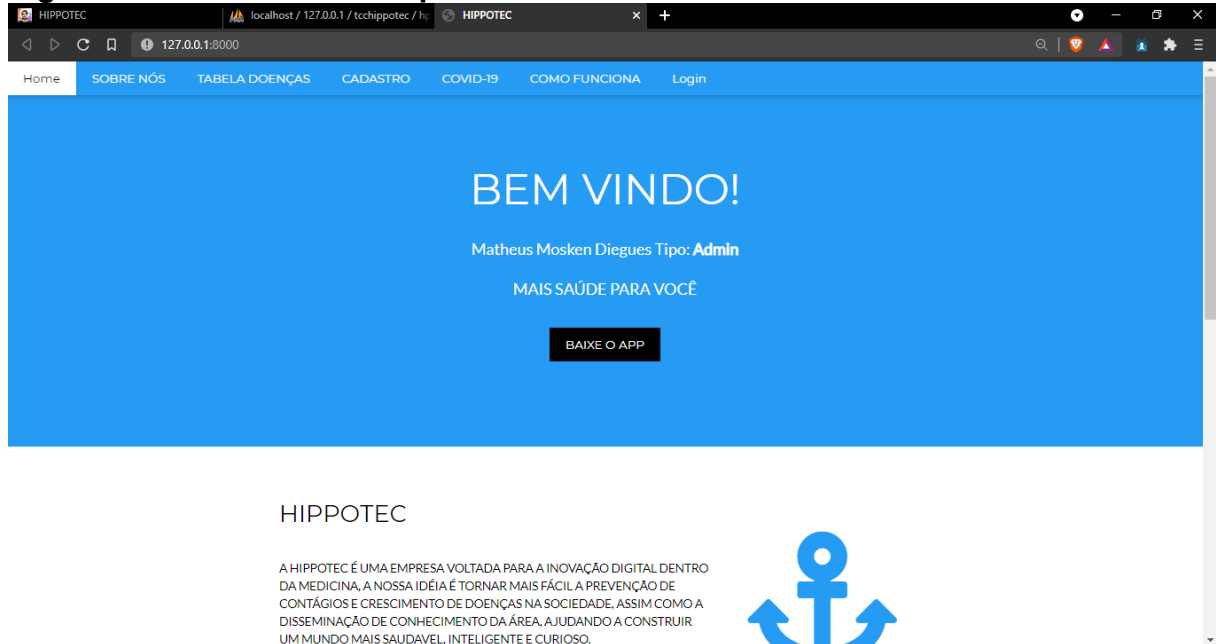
HIPPOTEC
localhost / 127.0.0.1 / tcchippotec / h
HIPPOTEC
127.0.0.1:8000

Home SOBRE NÓS TABELA DOENÇAS CADASTRO COVID-19 COMO FUNCIONA Login

BEM VINDO!

Matheus Mosken Diegues Tipo: **Admin**

MAIS SAÚDE PARA VOCÊ

BAIXE O APP

HIPPOTEC

A HIPPOTEC É UMA EMPRESA VOLTADA PARA A INOVAÇÃO DIGITAL DENTRO DA MEDICINA, A NOSSA IDÉIA É TORNAR MAIS FÁCIL A PREVENÇÃO DE CONTÁGIOS E CRESCIMENTO DE DOENÇAS NA SOCIEDADE, ASSIM COMO A DISSEMINAÇÃO DE CONHECIMENTO DA ÁREA, AJUDANDO A CONSTRUIR UM MUNDO MAIS SAUDAVEL, INTELIGENTE E CURIOSO.